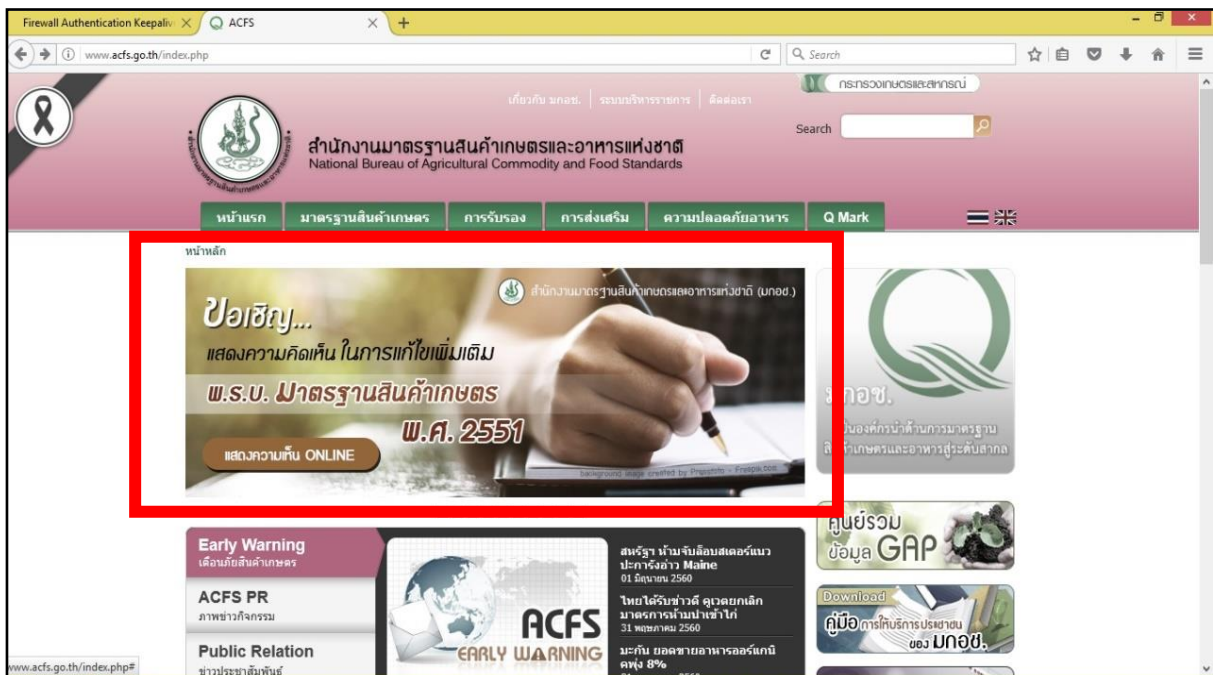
Firewall Authentication Keepaliv × ACFS × +

www.acfs.go.th/index.php

Search

กระทรวงเกษตรและสหกรณ์

เกี่ยวกับ มกอช. | ระบบบริหารราชการ | ติดต่อเรา

Search

สำนักงานมาตรฐานสินค้าเกษตรและอาหารแห่งชาติ
National Bureau of Agricultural Commodity and Food Standards

หน้าแรก | มาตรฐานสินค้าเกษตร | การรับรอง | การส่งเสริม | ความปลอดภัยอาหาร | Q Mark

หน้าหลัก

สำนักงานมาตรฐานสินค้าเกษตรและอาหารแห่งชาติ (มกอช.)

ขอเชิญ...
แสดงความคิดเห็น ในการแก้ไขเพิ่มเติม
พ.ร.บ. มาตรฐานสินค้าเกษตร
พ.ศ. 2551

แสดงความเห็น ONLINE

background image created by Freepik - Freepik.com

มกอช.
เป็นองค์กรนำด้านการมาตรฐาน
สินค้าเกษตรและอาหารสู่ระดับสากล

Early Warning
เตือนภัยสินค้าเกษตร

ACFS PR
ภาพข่าวกิจกรรม

Public Relation
ข่าวประชาสัมพันธ์

ACFS
EARLY WARNING

สหรัฐฯ ห้ามจับล็อบสเตอร์แนวปะการังอ่าว Maine
01 มิถุนายน 2560

ไทยได้รับข่าวดี ดูเวตยกเลิกมาตรการห้ามนำเข้าไก่
31 พฤษภาคม 2560

มะกัน ยอดขายอาหารออร์แกนิคพุ่ง 8%

ศูนย์รวม
ข้อมูล GAP

Download
คู่มือ การให้บริการประชาชน
ของ มกอช.

www.acfs.go.th/index.php#